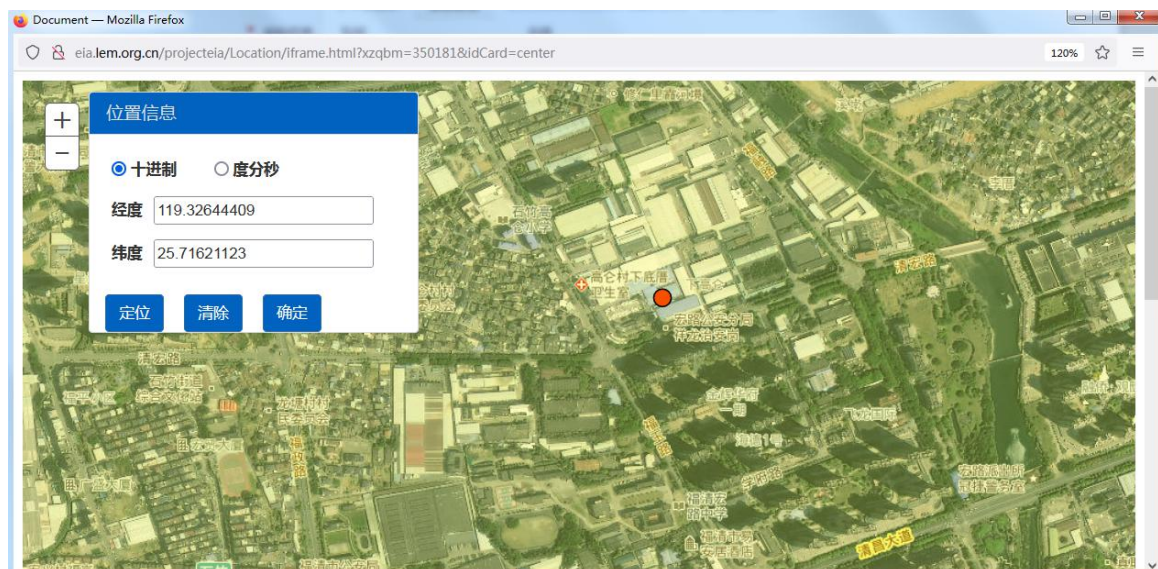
Document — Mozilla Firefox

eia.lem.org.cn/projecteia/Location/iframe.html?xzqbm=350181&idCard=center

120%

+
−

位置信息

十进制 度分秒

经度 119.32644409

纬度 25.71621123

定位 清除 确定

高仑村下底浦卫生室
宏路公安分局
清安路
福清一中
福清大道